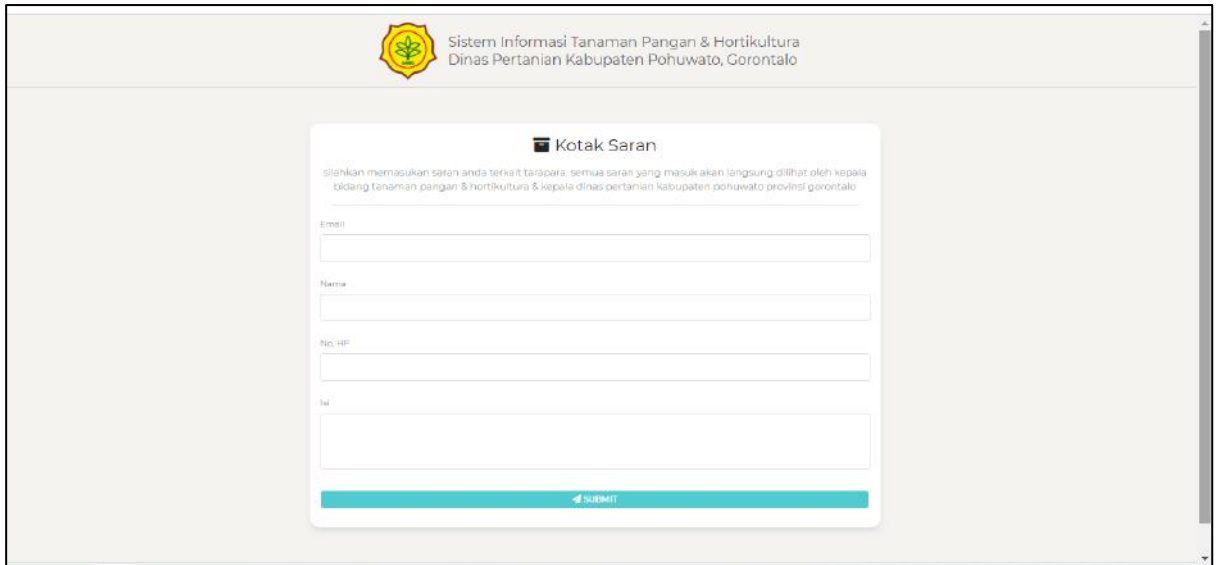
Sistem Informasi Tanaman Pangan & Hortikultura
Dinas Pertanian Kabupaten Pohuwato, Gorontalo

Kotak Saran

silahkan memasukan saran anda terkait tatapara, semua saran yang masuk akan langsung dilihat oleh kepala bidang tanaman pangan & hortikultura & kepala dinas pertanian kabupaten pohuwato provinsi gorontalo

Email

Nama

No. HP

Isi

SUBMIT